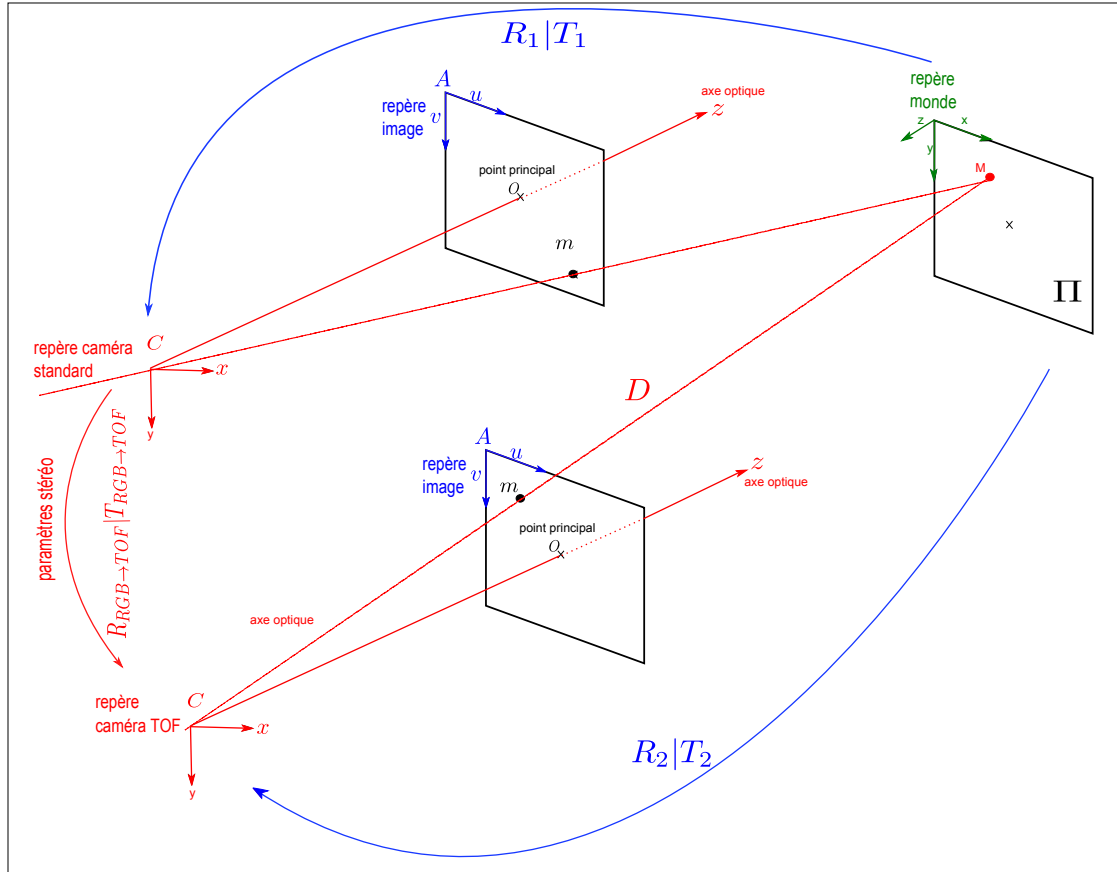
$R_1|T_1$

$A$ $u$
repère image $v$

axe optique $z$

repère monde
z x
y

M

point principal
$O$

$m$

$\Pi$

repère caméra standard $C$ $x$
y

$D$

paramètres stéréo
$R_{RGB\to TOF}|T_{RGB\to TOF}$

$A$ $u$
repère image $v$
$m$

$z$
axe optique

point principal
$O$

axe optique

repère caméra TOF $C$ $x$
y

$R_2|T_2$